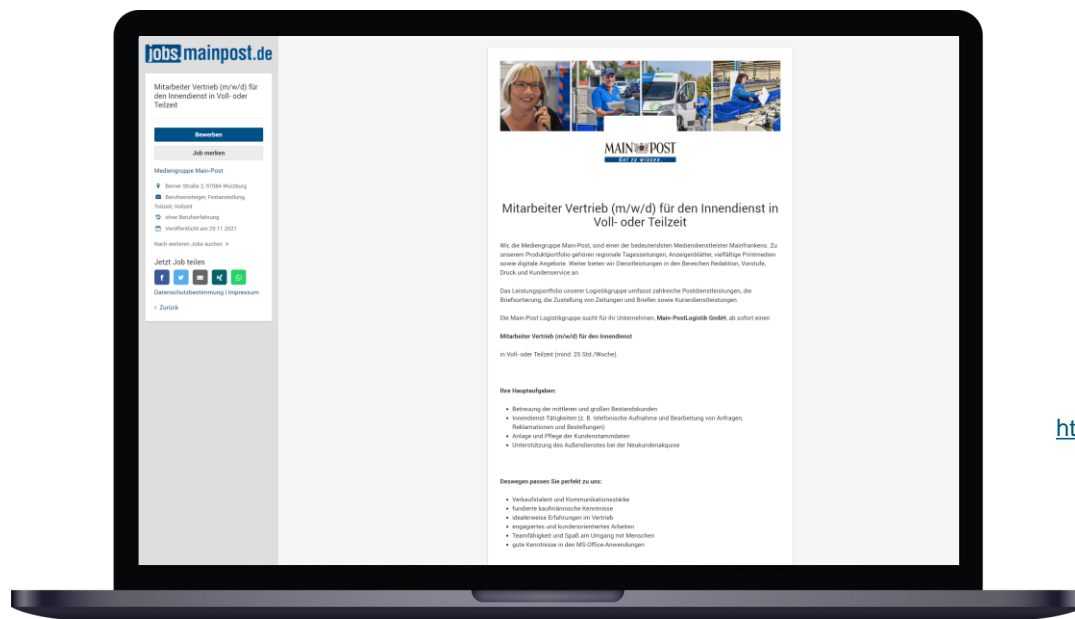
jobs.mainpost.de

Mitarbeiter Vertrieb (m/w/d) für den Innendienst in Voll- oder Teilzeit

Bewerben

Job merken

Mediengruppe Main-Post

Berner Straße 2, 97084 Würzburg

Berufseinsteiger, Festanstellung, Teilzeit, Vollzeit

ohne Berufserfahrung

Veröffentlicht am 29.11.2021

Nach weiteren Jobs suchen

Jetzt Job teilen

Datenschutzbestimmung | Impressum

‹ Zurück

MAIN POST
Gut zu wissen.

Mitarbeiter Vertrieb (m/w/d) für den Innendienst in Voll- oder Teilzeit

Wir, die Mediengruppe Main-Post, sind einer der bedeutendsten Mediendienstleister Mainfrankens. Zu unserem Produktportfolio gehören regionale Tageszeitungen, Anzeigenblätter, vielfältige Printmedien sowie digitale Angebote. Weiter bieten wir Dienstleistungen in den Bereichen Redaktion, Vorstufe, Druck und Kundenservice an.

Das Leistungsportfolio unserer Logistikgruppe umfasst zahlreiche Postdienstleistungen, die Briefsortierung, die Zustellung von Zeitungen und Briefen sowie Kurierdienstleistungen.

Die Main-Post Logistikgruppe sucht für ihr Unternehmen, Main-PostLogistik GmbH, ab sofort einen

Mitarbeiter Vertrieb (m/w/d) für den Innendienst

in Voll- oder Teilzeit (mind. 25 Std./Woche).

Ihre Hauptaufgaben:

- Betreuung der mittleren und großen Bestandskunden
- Innendienst-Tätigkeiten (z. B. telefonische Aufnahme und Bearbeitung von Anfragen, Reklamationen und Bestellungen)
- Anlage und Pflege der Kundenstammdaten
- Unterstützung des Außendienstes bei der Neukundenakquise

Deswegen passen Sie perfekt zu uns:

- Verkaufstalent und Kommunikationsstärke
- fundierte kaufmännische Kenntnisse
- idealerweise Erfahrungen im Vertrieb
- engagiertes und kundenorientiertes Arbeiten
- Teamfähigkeit und Spaß am Umgang mit Menschen
- gute Kenntnisse in den MS-Office-Anwendungen

ht